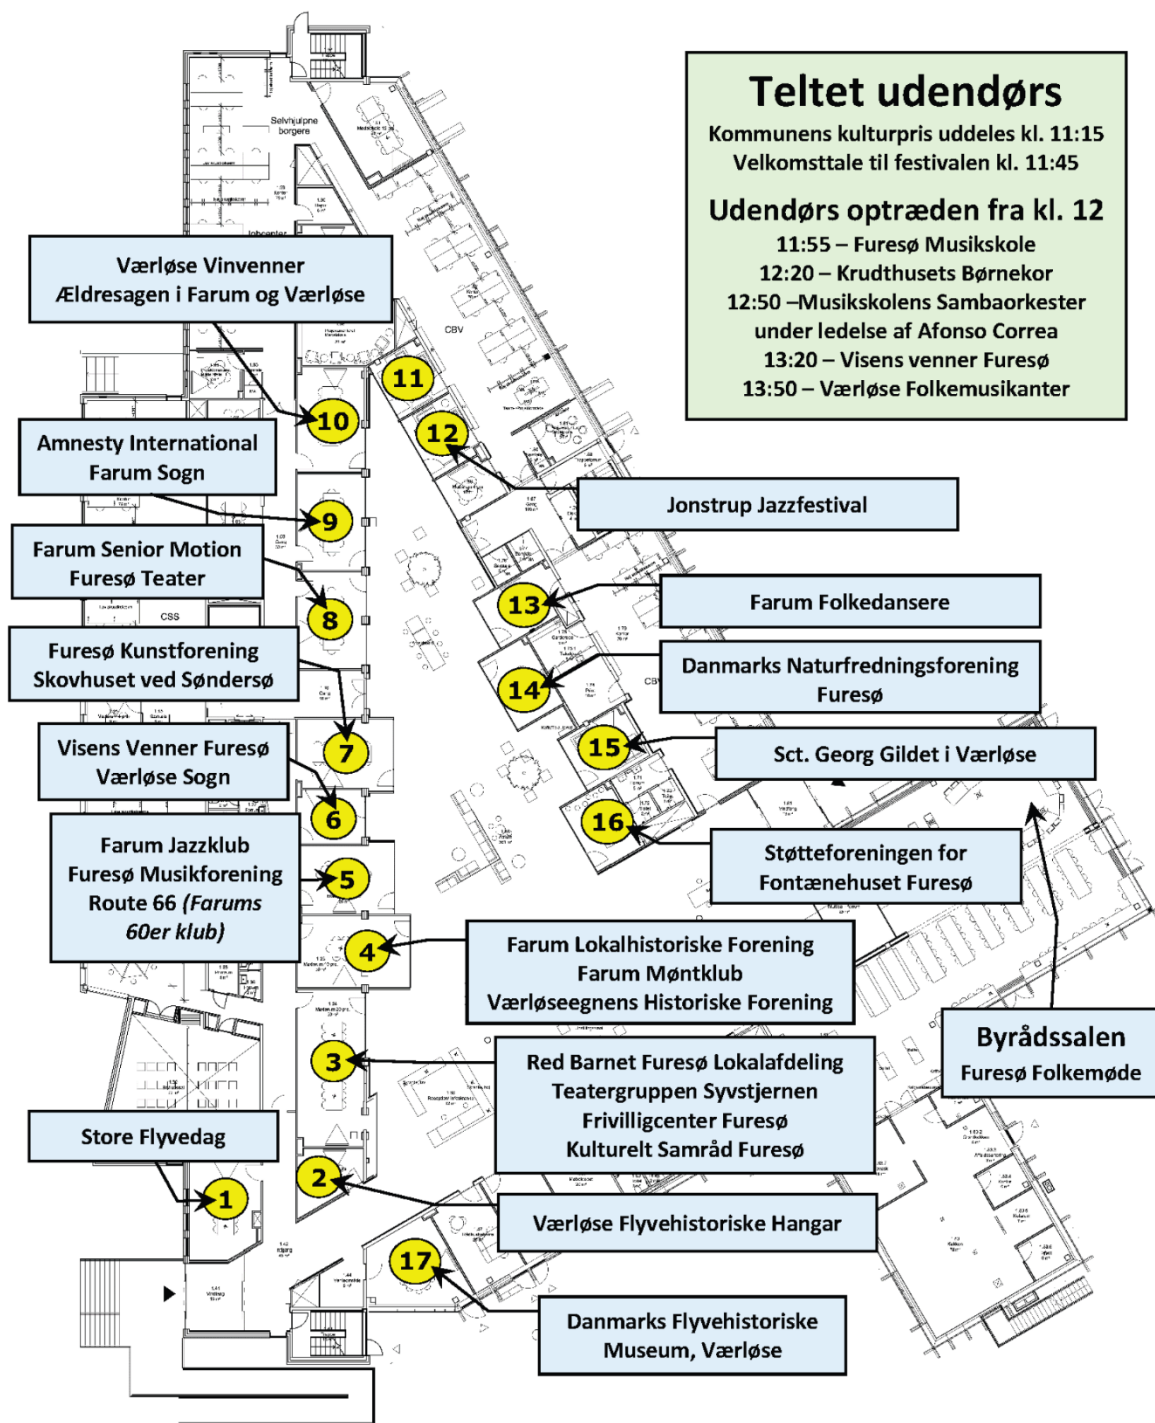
Teltet udendørs
Kommunens kulturpris uddeles kl. 11:15
Velkomsttale til festivalen kl. 11:45

Udendørs optræden fra kl. 12
11:55 – Furesø Musikskole
12:20 – Krudthusets Børnekor
12:50 –Musikskolens Sambaorkester under ledelse af Afonso Correa
13:20 – Visens venner Furesø
13:50 – Værløse Folkemusikanter

Selvhjulpne borgere

Jobcenter

CBV

CSS

Værløse Vinvenner
Ældresagen i Farum og Værløse

10

11

12

Amnesty International
Farum Sogn

9

Jonstrup Jazzfestival

Farum Senior Motion
Furesø Teater

8

13

Farum Folkedansere

Furesø Kunstforening
Skovhuset ved Søndersø

14

Danmarks Naturfredningsforening
Furesø

7

Visens Venner Furesø
Værløse Sogn

15

Sct. Georg Gildet i Værløse

6

16

Farum Jazzklub
Furesø Musikforening
Route 66 (Farums 60er klub)

5

Støtteforeningen for
Fontænehuset Furesø

4

Farum Lokalhistoriske Forening
Farum Møntklub
Værløseegnens Historiske Forening

Byrådssalen
Furesø Folkemøde

3

Red Barnet Furesø Lokalafdeling
Teatergruppen Syvstjernen
Frivilligcenter Furesø
Kulturelt Samråd Furesø

Store Flyvedag

1

2

Værløse Flyvehistoriske Hangar

17

Danmarks Flyvehistoriske
Museum, Værløse